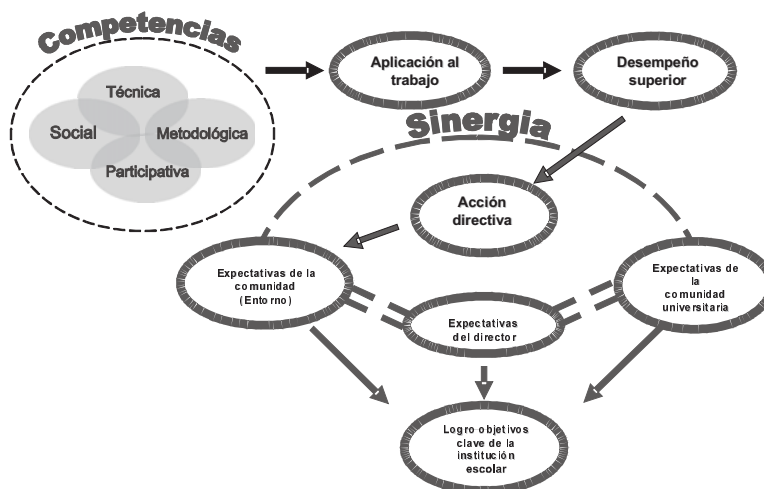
Competencias

Técnica

Social

Metodológica

Participativa

Aplicación al trabajo

Desempeño superior

Sinergia

Acción directiva

Expectativas de la comunidad (Entorno)

Expectativas del director

Expectativas de la comunidad universitaria

Logro objetivos clave de la institución escolar